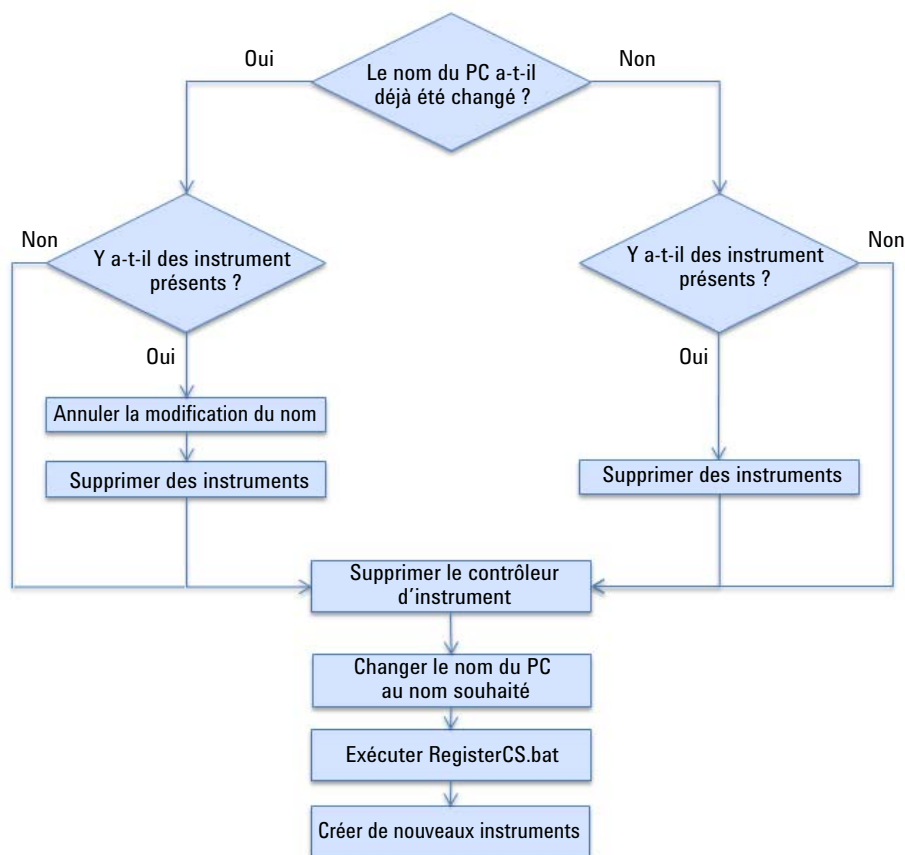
Le nom du PC a-t-il déjà été changé ?

Oui

Non

Y a-t-il des instrument présents ?

Non

Oui

Annuler la modification du nom

Supprimer des instruments

Y a-t-il des instrument présents ?

Non

Oui

Supprimer des instruments

Supprimer le contrôleur d´instrument

Changer le nom du PC au nom souhaité

Exécuter RegisterCS.bat

Créer de nouveaux instruments